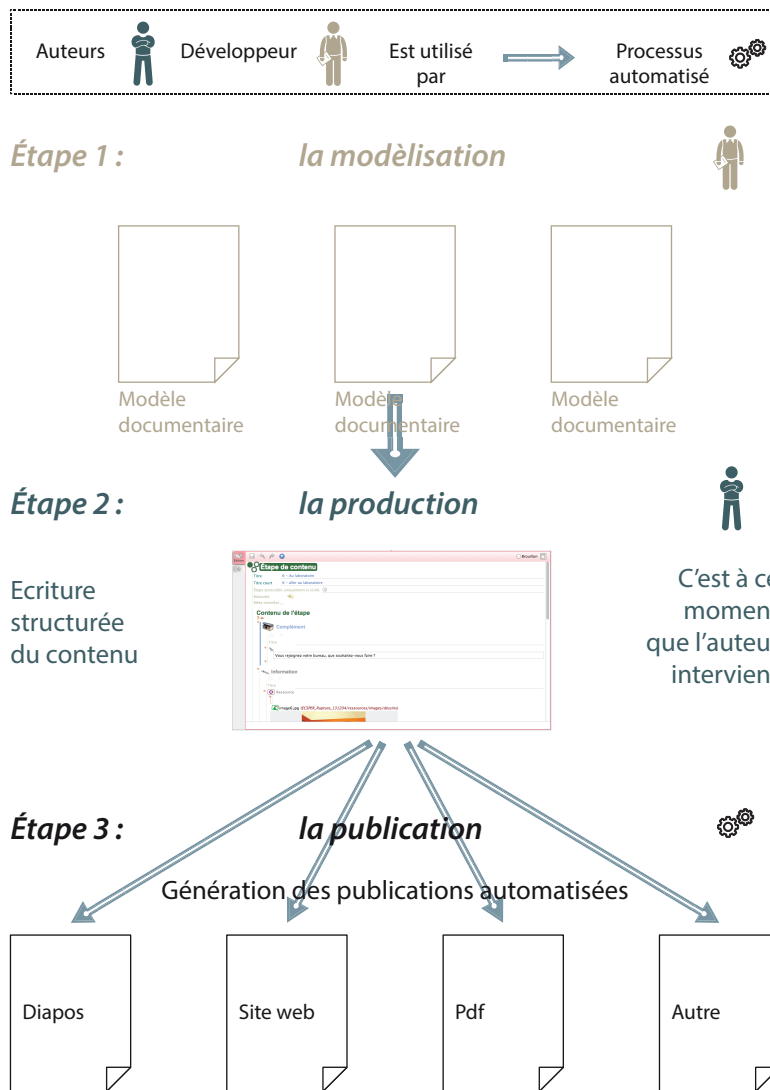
Auteurs Développeur Est utilisé par Processus automatisé

Étape 1 : la modèlisation

Modèle documentaire

Modèle documentaire

Modèle documentaire

Étape 2 : la production

Ecriture structurée du contenu

Étape de contenu

Contenu de l'étape

Complément

Information

C'est à ce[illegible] momen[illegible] que l'auteu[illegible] intervien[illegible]

Étape 3 : la publication

Génération des publications automatisées

Diapos

Site web

Pdf

Autre